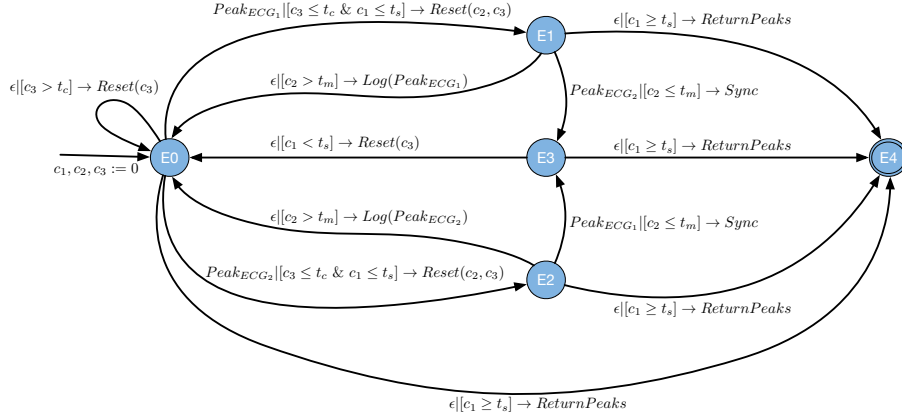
$Peak_{ECG_1}|[c_3 \leq t_c \ \& \ c_1 \leq t_s] \rightarrow Reset(c_2, c_3)$

E1

$\epsilon|[c_1 \geq t_s] \rightarrow ReturnPeaks$

$\epsilon|[c_3 > t_c] \rightarrow Reset(c_3)$

$\epsilon|[c_2 > t_m] \rightarrow Log(Peak_{ECG_1})$

$Peak_{ECG_2}|[c_2 \leq t_m] \rightarrow Sync$

$\epsilon|[c_1 < t_s] \rightarrow Reset(c_3)$

E0

E3

$\epsilon|[c_1 \geq t_s] \rightarrow ReturnPeaks$

E4

$c_1, c_2, c_3 := 0$

$\epsilon|[c_2 > t_m] \rightarrow Log(Peak_{ECG_2})$

$Peak_{ECG_1}|[c_2 \leq t_m] \rightarrow Sync$

$Peak_{ECG_2}|[c_3 \leq t_c \ \& \ c_1 \leq t_s] \rightarrow Reset(c_2, c_3)$

E2

$\epsilon|[c_1 \geq t_s] \rightarrow ReturnPeaks$

$\epsilon|[c_1 \geq t_s] \rightarrow ReturnPeaks$